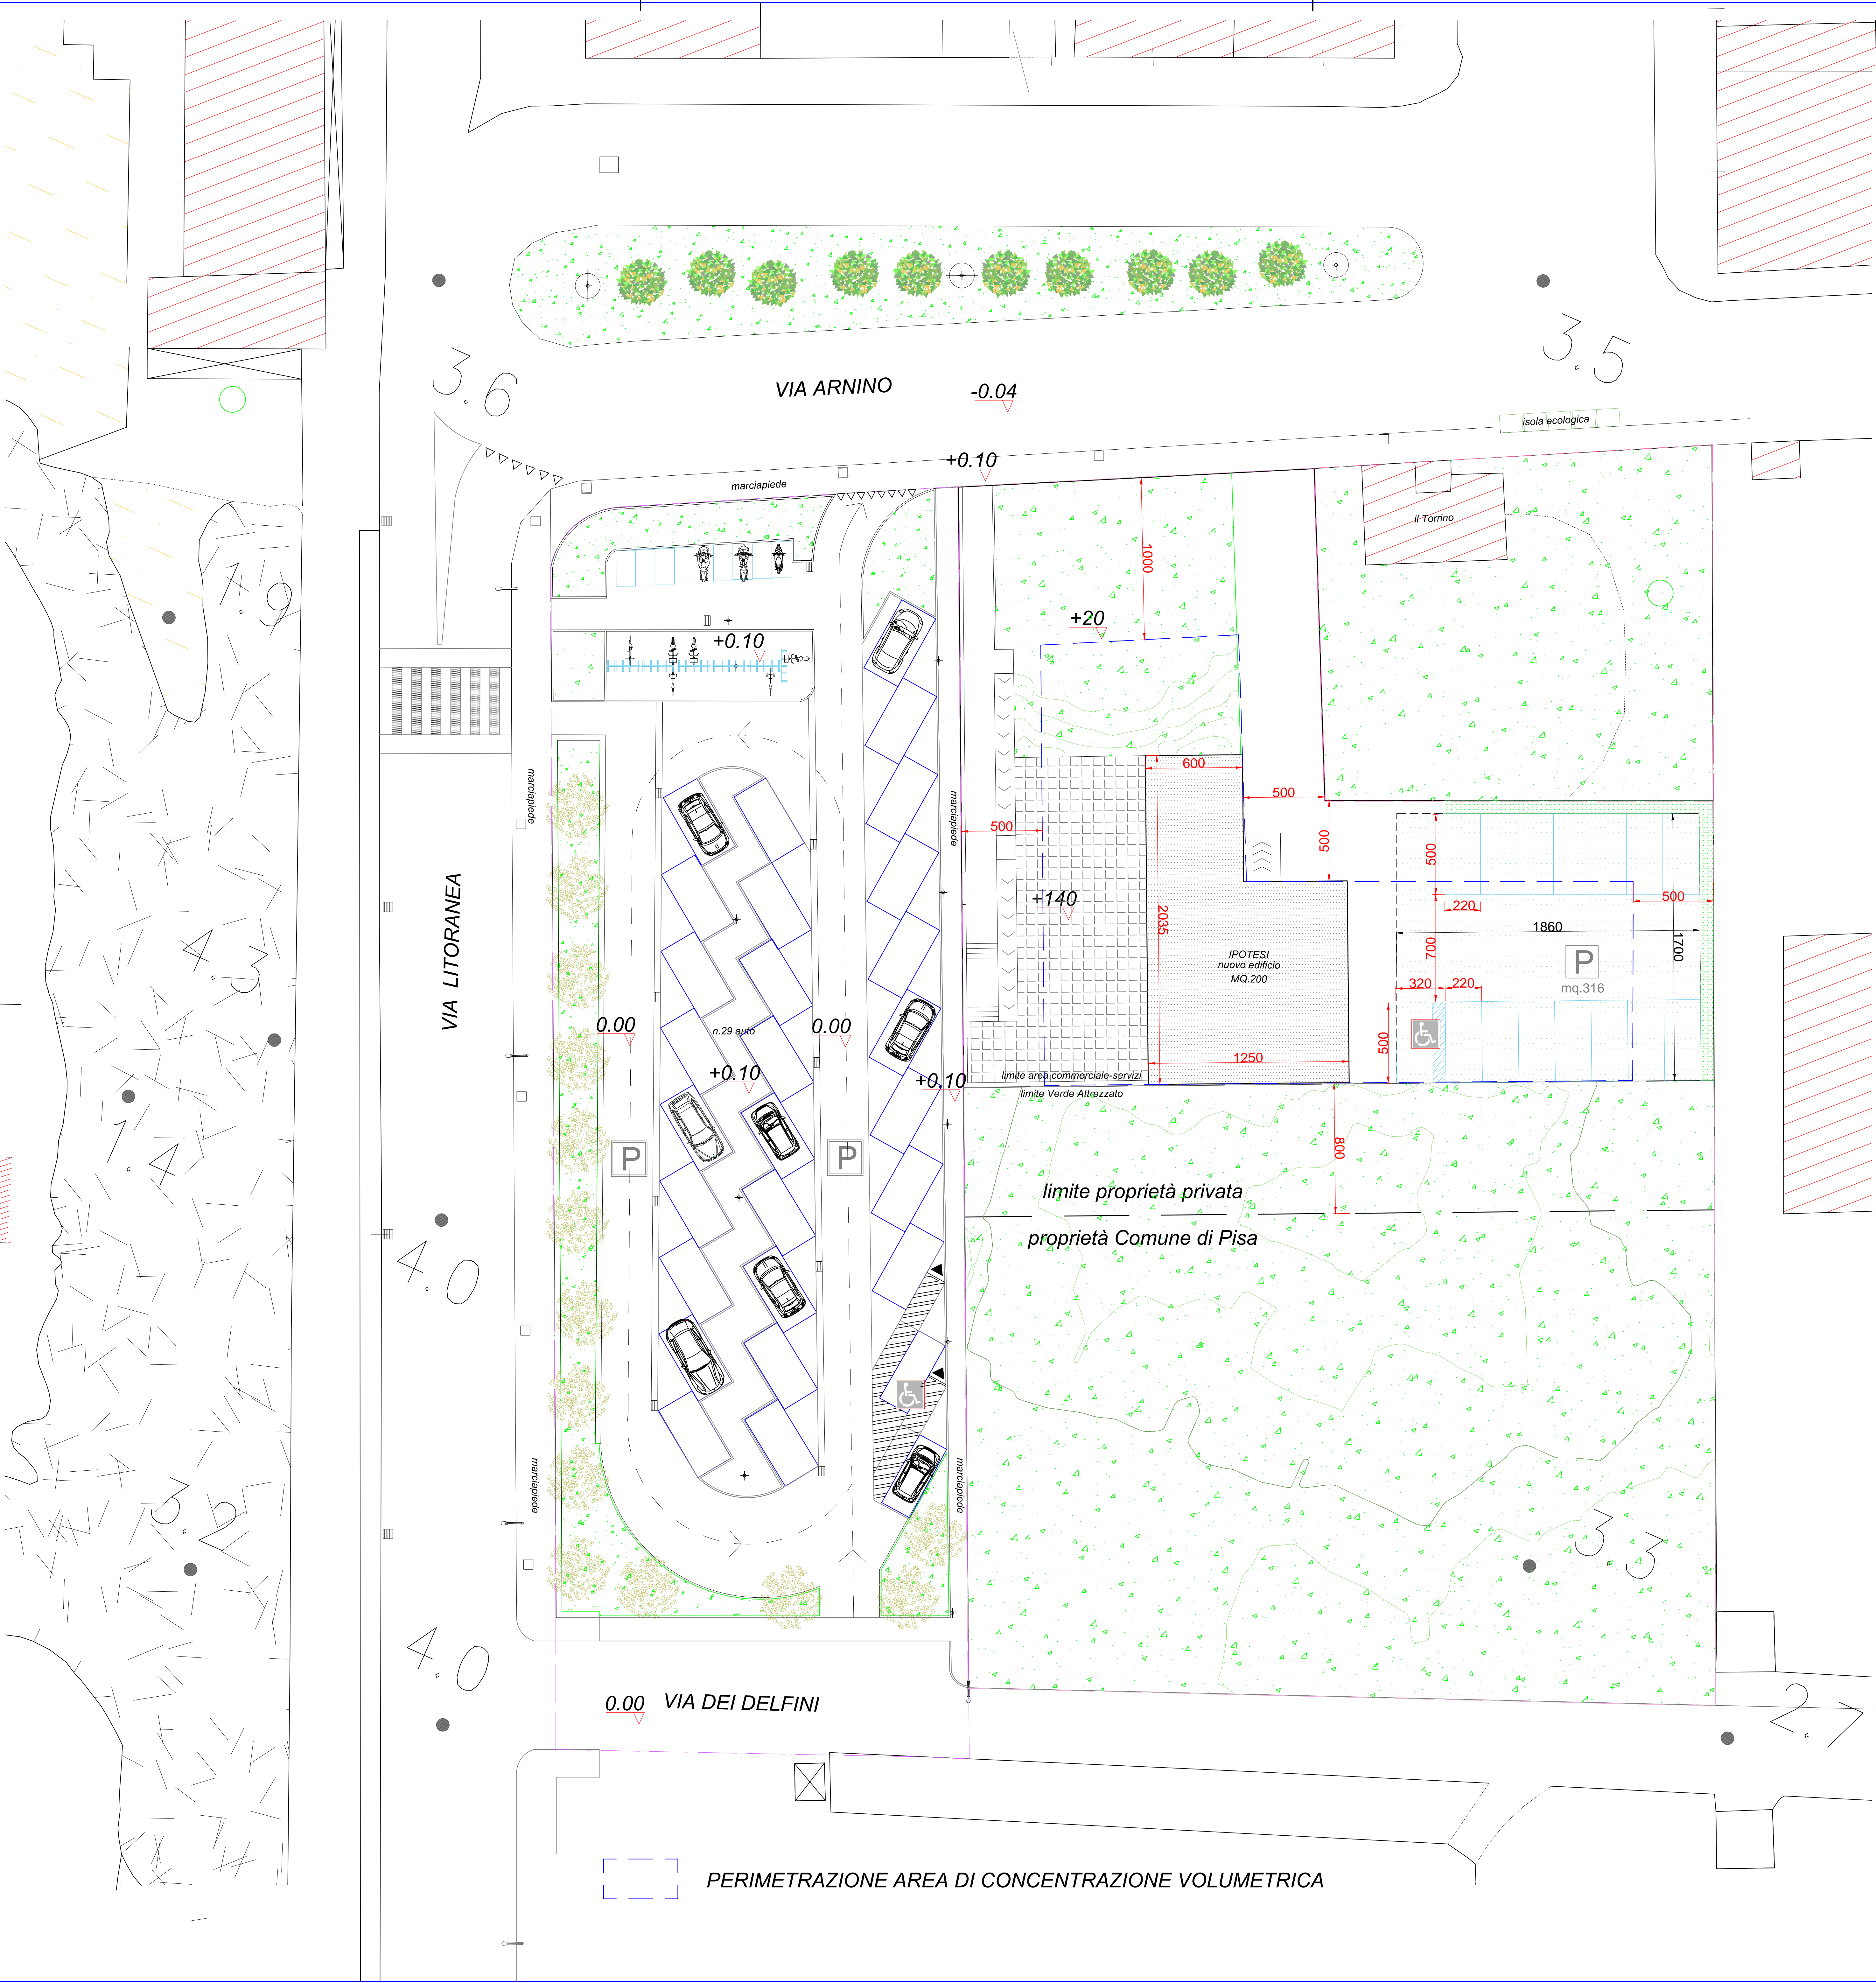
3,6
VIA ARNINO
-0.04
3,5
isola ecologica
+0.10
marciapiede
il Torrino
1,9
1000
+20
+0.10
600
500
marciapiede
500
marciapiede
500
500
+140
500
2035
220
500
1860
IPOTESI
nuovo edificio
MQ.200
700
1700
P
mq.316
320
220
VIA LITORANEA
4,3
0.00
n.29 auto
0.00
500
1250
+0.10
+0.10
limite area commerciale-servizi
limite Verde Attrezzato
1,4
P
P
800
limite proprietà privata
proprietà Comune di Pisa
4,0
marciapiede
marciapiede
3,2
3,3
4,0
0.00
VIA DEI DELFINI
2,7
PERIMETRAZIONE AREA DI CONCENTRAZIONE VOLUMETRICA